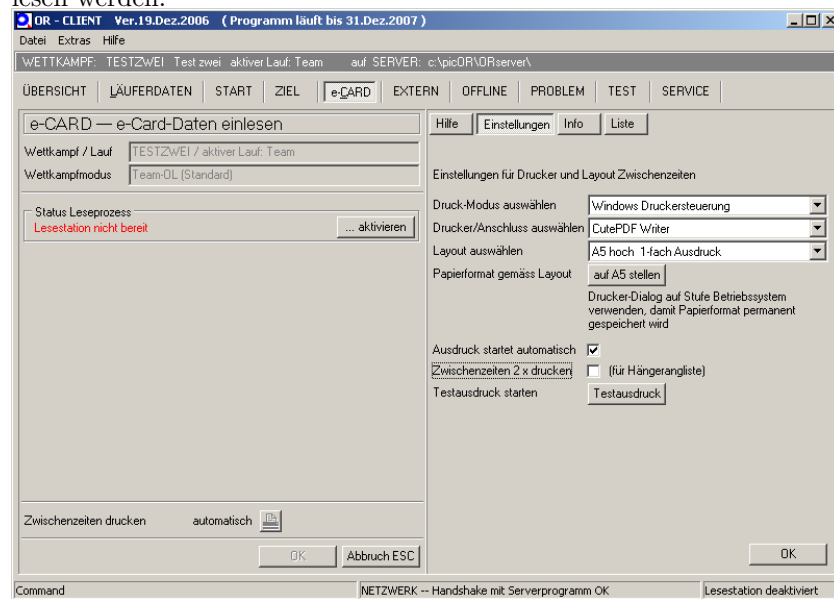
lesen werden.

OR - CLIENT Ver.19.Dez.2006 ( Programm läuft bis 31.Dez.2007 )

Datei Extras Hilfe

WETTKAMPF: TESTZWEI Test zwei aktiver Lauf: Team auf SERVER: c:\picOR\ORserver\

ÜBERSICHT | LÄUFERDATEN | START | ZIEL | e-CARD | EXTERN | OFFLINE | PROBLEM | TEST | SERVICE

e-CARD — e-Card-Daten einlesen

Wettkampf / Lauf TESTZWEI / aktiver Lauf: Team

Wettkampfmodus Team-OL (Standard)

Status Leseprozess

Lesestation nicht bereit

... aktivieren

Zwischenzeiten drucken automatisch

OK Abbruch ESC

Hilfe | Einstellungen | Info | Liste

Einstellungen für Drucker und Layout Zwischenzeiten

Druck-Modus auswählen Windows Druckersteuerung

Drucker/Anschluss auswählen CutePDF Writer

Layout auswählen A5 hoch 1-fach Ausdruck

Papierformat gemäss Layout auf A5 stellen

Drucker-Dialog auf Stufe Betriebssystem verwenden, damit Papierformat permanent gespeichert wird

Ausdruck startet automatisch ☑

Zwischenzeiten 2 x drucken ☐ (für Hängerangliste)

Testausdruck starten Testausdruck

OK

Command | NETZWERK -- Handshake mit Serverprogramm OK | Lesestation deaktiviert